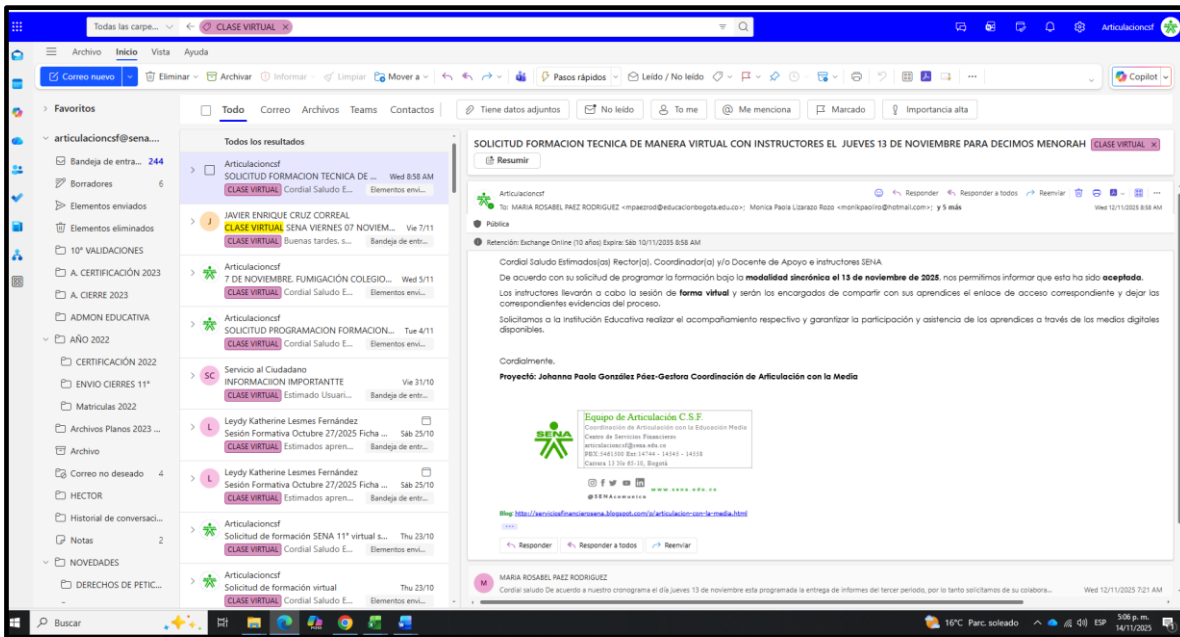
Todas las carpe... CLASE VIRTUAL ×

Articulacioncsf

Archivo Inicio Vista Ayuda

Correo nuevo | Eliminar | Archivar | Informar | Limpiar | Mover a | Pasos rápidos | Leído / No leído | Copilot

Favoritos

articulacioncsf@sena....
Bandeja de entra... 244
Borradores 6
Elementos enviados
Elementos eliminados
10° VALIDACIONES
A. CERTIFICACIÓN 2023
A. CIERRE 2023
ADMON EDUCATIVA
AÑO 2022
CERTIFICACIÓN 2022
ENVIO CIERRES 11°
Matriculas 2022
Archivos Planos 2023 ...
Archivo
Correo no deseado 4
HECTOR
Historial de conversaci...
Notas 2
NOVEDADES
DERECHOS DE PETIC...

Todo Correo Archivos Teams Contactos | Tiene datos adjuntos | No leído | To me | Me menciona | Marcado | Importancia alta

Todos los resultados

Articulacioncsf
SOLICITUD FORMACION TECNICA DE ... Wed 8:58 AM
CLASE VIRTUAL Cordial Saludo E... Elementos envi...

JAVIER ENRIQUE CRUZ CORREAL
CLASE VIRTUAL SENA VIERNES 07 NOVIEM... Vie 7/11
CLASE VIRTUAL Buenas tardes, s... Bandeja de entr...

Articulacioncsf
7 DE NOVIEMBRE. FUMIGACIÓN COLEGIO... Wed 5/11
CLASE VIRTUAL Cordial Saludo E... Elementos envi...

Articulacioncsf
SOLICITUD PROGRAMACION FORMACION... Tue 4/11
CLASE VIRTUAL Cordial Saludo E... Elementos envi...

Servicio al Ciudadano
INFORMACIIION IMPORTANTTE Vie 31/10
CLASE VIRTUAL Estimado Usuari... Bandeja de entr...

Leydy Katherine Lesmes Fernández
Sesión Formativa Octubre 27/2025 Ficha ... Sáb 25/10
CLASE VIRTUAL Estimados apren... Bandeja de entr...

Leydy Katherine Lesmes Fernández
Sesión Formativa Octubre 27/2025 Ficha ... Sáb 25/10
CLASE VIRTUAL Estimados apren... Bandeja de entr...

Articulacioncsf
Solicitud de formación SENA 11° virtual s... Thu 23/10
CLASE VIRTUAL Cordial Saludo E... Elementos envi...

Articulacioncsf
Solicitud de formación virtual Thu 23/10
CLASE VIRTUAL Cordial Saludo E... Elementos envi...

SOLICITUD FORMACION TECNICA DE MANERA VIRTUAL CON INSTRUCTORES EL JUEVES 13 DE NOVIEMBRE PARA DECIMOS MENORAH CLASE VIRTUAL ×

Resumir

Articulacioncsf
To: MARIA ROSABEL PAEZ RODRIGUEZ <mpaezrod@educacionbogota.edu.co>; Monica Paola Lizarazo Rozo <monikpaoliro@hotmail.com>; y 5 más
Responder | Responder a todos | Reenviar
Wed 12/11/2025 8:58 AM

Pública

Retención: Exchange Online (10 años) Expira: Sáb 10/11/2035 8:58 AM

Cordial Saludo Estimados(as) Rector(a), Coordinador(a) y/o Docente de Apoyo e instructores SENA

De acuerdo con su solicitud de programar la formación bajo la **modalidad sincrónica el 13 de noviembre de 2025**, nos permitimos informar que esta ha sido **aceptada**.

Los instructores llevarán a cabo la sesión de **forma virtual** y serán los encargados de compartir con sus aprendices el enlace de acceso correspondiente y dejar las correspondientes evidencias del proceso.

Solicitamos a la Institución Educativa realizar el acompañamiento respectivo y garantizar la participación y asistencia de los aprendices a través de los medios digitales disponibles.

Cordialmente,

**Proyectó: Johanna Paola González Páez-Gestora Coordinación de Articulación con la Media**

Equipo de Articulación C.S.F.
Coordinación de Articulación con la Educación Media
Centro de Servicios Financieros
articulacioncsf@sena.edu.co
PBX 5461500 Ext:14744 - 14545 - 14558
Carrera 13 No 65-10, Bogotá

SENA
@SENAcomunica
www.sena.edu.co

Blog: http://serviciosfinancierosena.blogspot.com/p/articulacion-con-la-media.html

Responder | Responder a todos | Reenviar

MARIA ROSABEL PAEZ RODRIGUEZ
Cordial saludo De acuerdo a nuestro cronograma el día jueves 13 de noviembre esta programada la entrega de informes del tercer periodo, por lo tanto solicitamos de su colabora... Wed 12/11/2025 7:21 AM

Buscar

16°C Parc. soleado ESP 5:06 p. m. 14/11/2025